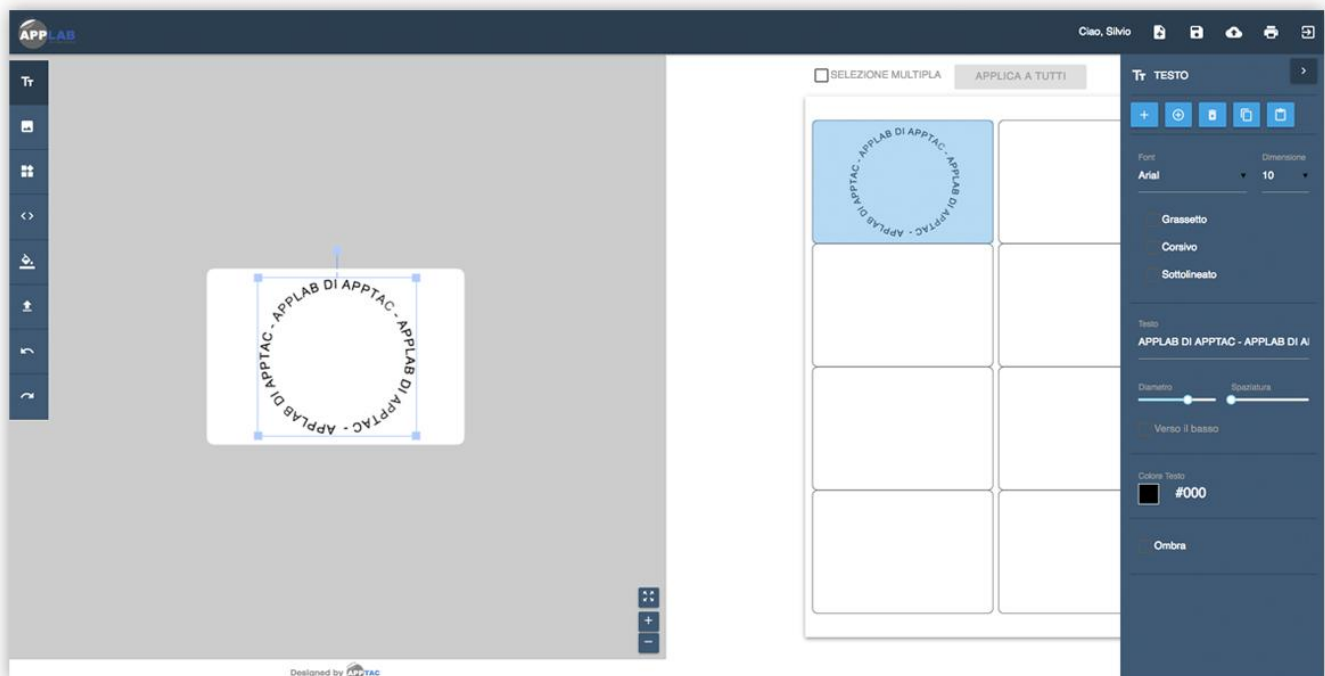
APPLAB

Ciao, Silvio

SELEZIONE MULTIPLA
APPLICA A TUTTI

APPLAB DI APPTAC - APPLAB DI APPTAC - APPLAB DI APPTAC -

APPLAB DI APPTAC - APPLAB DI APPTAC - APPLAB DI APPTAC -

Designed by APPTAC

TESTO

Font
Arial
Dimensione
10

Grassetto
Corsivo
Sottolineato

Testo
APPLAB DI APPTAC - APPLAB DI A

Diametro
Spaziatura

Verso il basso

Colore Testo
#000

Ombra